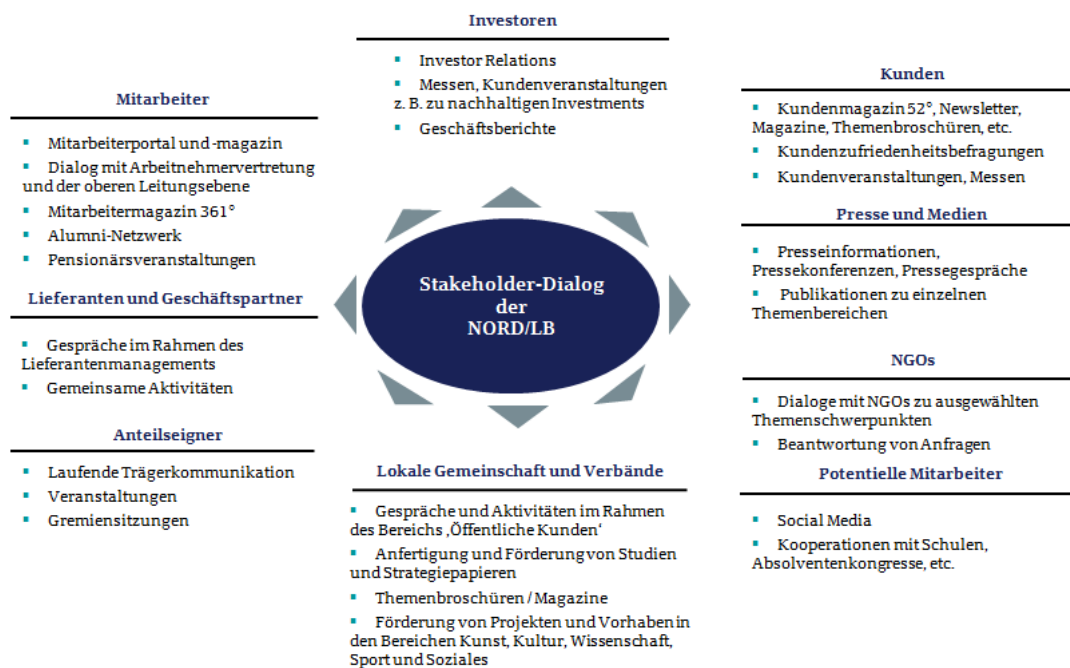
Investoren

- Investor Relations
- Messen, Kundenveranstaltungen z. B. zu nachhaltigen Investments
- Geschäftsberichte

Mitarbeiter

- Mitarbeiterportal und -magazin
- Dialog mit Arbeitnehmervertretung und der oberen Leitungsebene
- Mitarbeitermagazin 361°
- Alumni-Netzwerk
- Pensionärsveranstaltungen

Lieferanten und Geschäftspartner

- Gespräche im Rahmen des Lieferantenmanagements
- Gemeinsame Aktivitäten

Anteilseigner

- Laufende Trägerkommunikation
- Veranstaltungen
- Gremiensitzungen

Stakeholder-Dialog der NORD/LB

Kunden

- Kundenmagazin 52°, Newsletter, Magazine, Themenbroschüren, etc.
- Kundenzufriedenheitsbefragungen
- Kundenveranstaltungen, Messen

Presse und Medien

- Presseinformationen, Pressekonferenzen, Pressegespräche
- Publikationen zu einzelnen Themenbereichen

NGOs

- Dialoge mit NGOs zu ausgewählten Themenschwerpunkten
- Beantwortung von Anfragen

Potentielle Mitarbeiter

- Social Media
- Kooperationen mit Schulen, Absolventenkongresse, etc.

Lokale Gemeinschaft und Verbände

- Gespräche und Aktivitäten im Rahmen des Bereichs ‚Öffentliche Kunden'
- Anfertigung und Förderung von Studien und Strategiepapieren
- Themenbroschüren / Magazine
- Förderung von Projekten und Vorhaben in den Bereichen Kunst, Kultur, Wissenschaft, Sport und Soziales